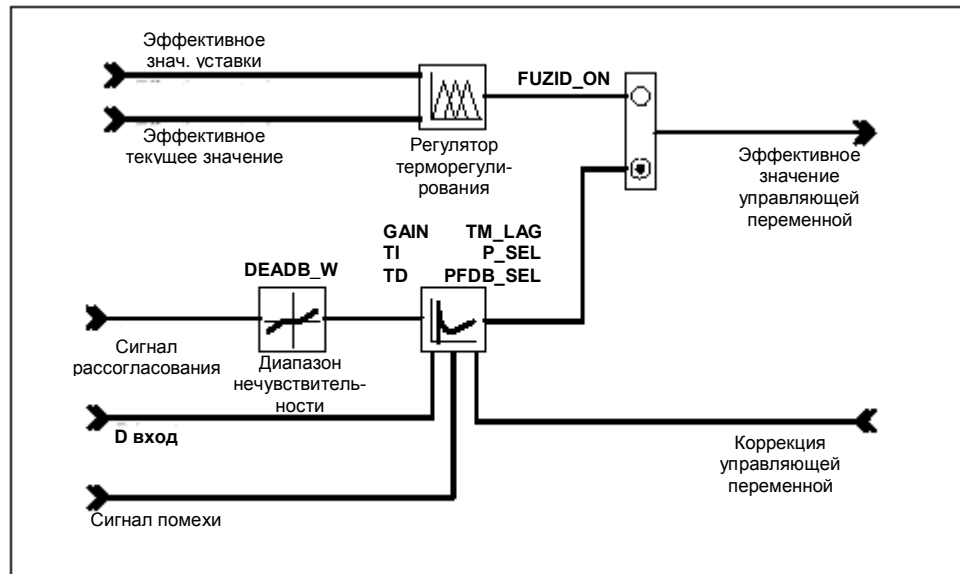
Эффективное знач. уставки

Эффективное текущее значение

FUZID_ON

Регулятор терморегулирования

Эффективное значение управляющей переменной

GAIN
TI
TD

TM_LAG
P_SEL
PFDB_SEL

DEADB_W

Сигнал рассогласования

Диапазон нечувствительности

D вход

Коррекция управляющей переменной

Сигнал помехи